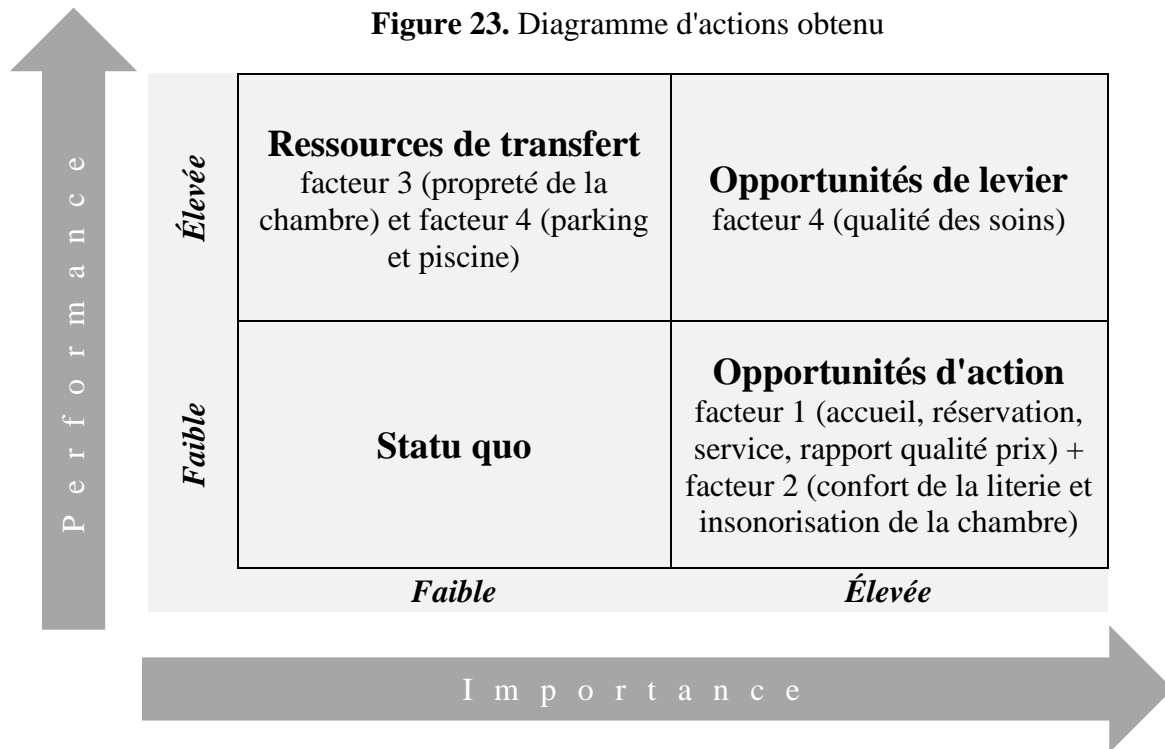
**Figure 23.** Diagramme d'actions obtenu

Performance

| | Faible | Élevée |
|---|---|---|
| **Élevée** | **Ressources de transfert** facteur 3 (propreté de la chambre) et facteur 4 (parking et piscine) | **Opportunités de levier** facteur 4 (qualité des soins) |
| **Faible** | **Statu quo** | **Opportunités d'action** facteur 1 (accueil, réservation, service, rapport qualité prix) + facteur 2 (confort de la literie et insonorisation de la chambre) |

Importance